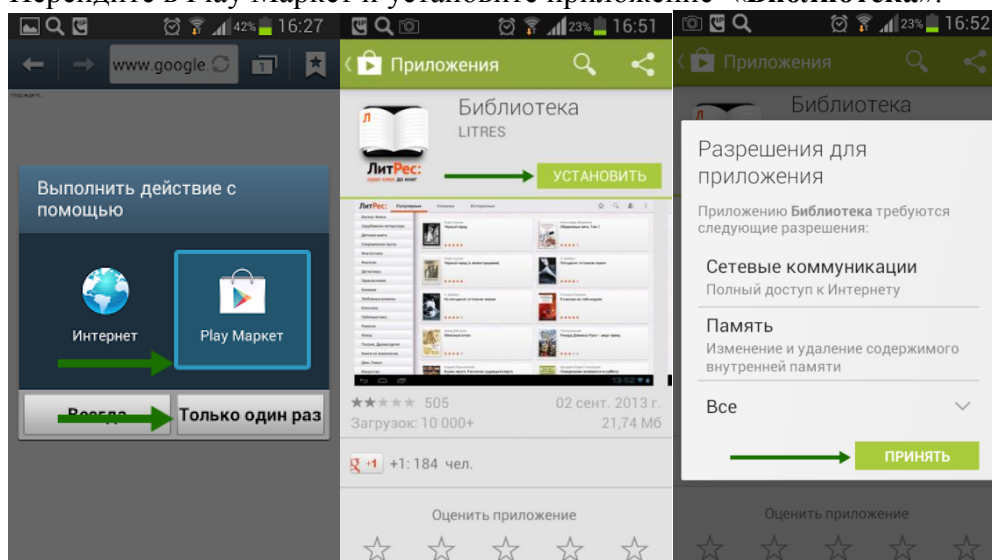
Перейдите в Play Маркет и установите приложение «Библиотека».

42% 16:27
www.google.
Выполнить действие с помощью
Интернет
Play Маркет
Всегда
Только один раз

23% 16:51
Приложения
Библиотека
LITRES
ЛитРес:
УСТАНОВИТЬ
505
02 сент. 2013 г.
Загрузок: 10 000+
21,74 Мб
+1
+1: 184 чел.
Оценить приложение

23% 16:52
Приложения
Библиотека
Разрешения для приложения
Приложению Библиотека требуются следующие разрешения:
Сетевые коммуникации
Полный доступ к Интернету
Память
Изменение и удаление содержимого внутренней памяти
Все
ПРИНЯТЬ
Оценить приложение